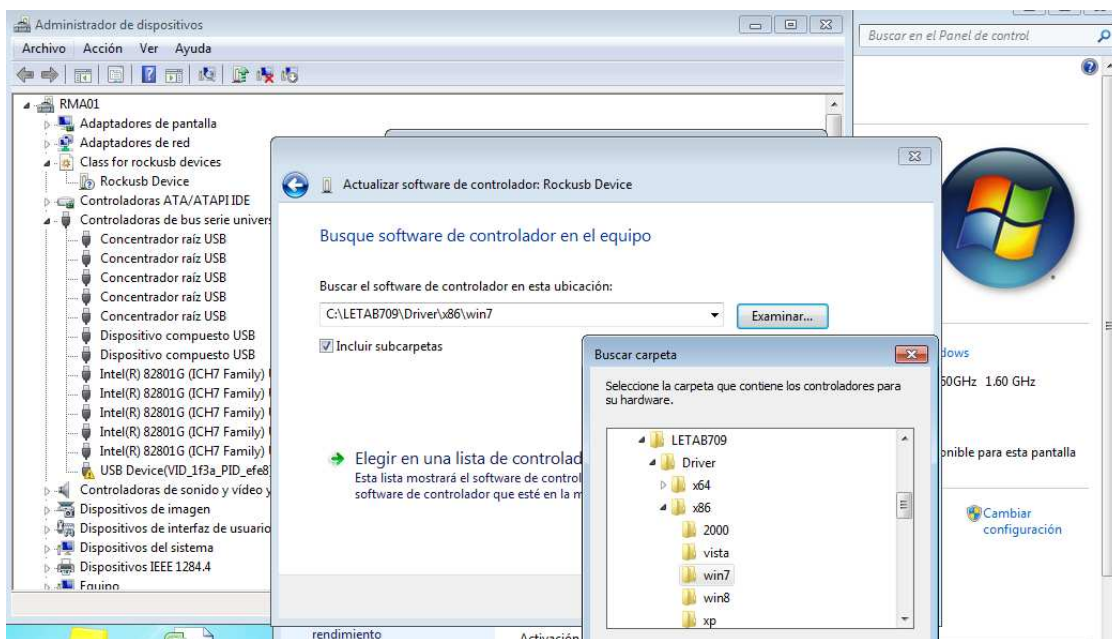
Administrador de dispositivos

Archivo Acción Ver Ayuda

RMA01
Adaptadores de pantalla
Adaptadores de red
Class for rockusb devices
Rockusb Device
Controladoras ATA/ATAPI IDE
Controladoras de bus serie univers
Concentrador raíz USB
Concentrador raíz USB
Concentrador raíz USB
Concentrador raíz USB
Concentrador raíz USB
Dispositivo compuesto USB
Dispositivo compuesto USB
Intel(R) 82801G (ICH7 Family)
Intel(R) 82801G (ICH7 Family)
Intel(R) 82801G (ICH7 Family)
Intel(R) 82801G (ICH7 Family)
Intel(R) 82801G (ICH7 Family)
USB Device(VID_1f3a_PID_efe8
Controladoras de sonido y vídeo y
Dispositivos de imagen
Dispositivos de interfaz de usuario
Dispositivos del sistema
Dispositivos IEEE 1284.4
Equipo

Buscar en el Panel de control

Actualizar software de controlador: Rockusb Device

Busque software de controlador en el equipo

Buscar el software de controlador en esta ubicación:

C:\LETAB709\Driver\x86\win7

Examinar...

Incluir subcarpetas

Elegir en una lista de controlad
Esta lista mostrará el software de control
software de controlador que esté en la m

Buscar carpeta

Seleccione la carpeta que contiene los controladores para su hardware.

LETAB709
Driver
x64
x86
2000
vista
win7
win8
xp

dows
60GHz 1.60 GHz
onible para esta pantalla

Cambiar configuración

rendimiento
Activación